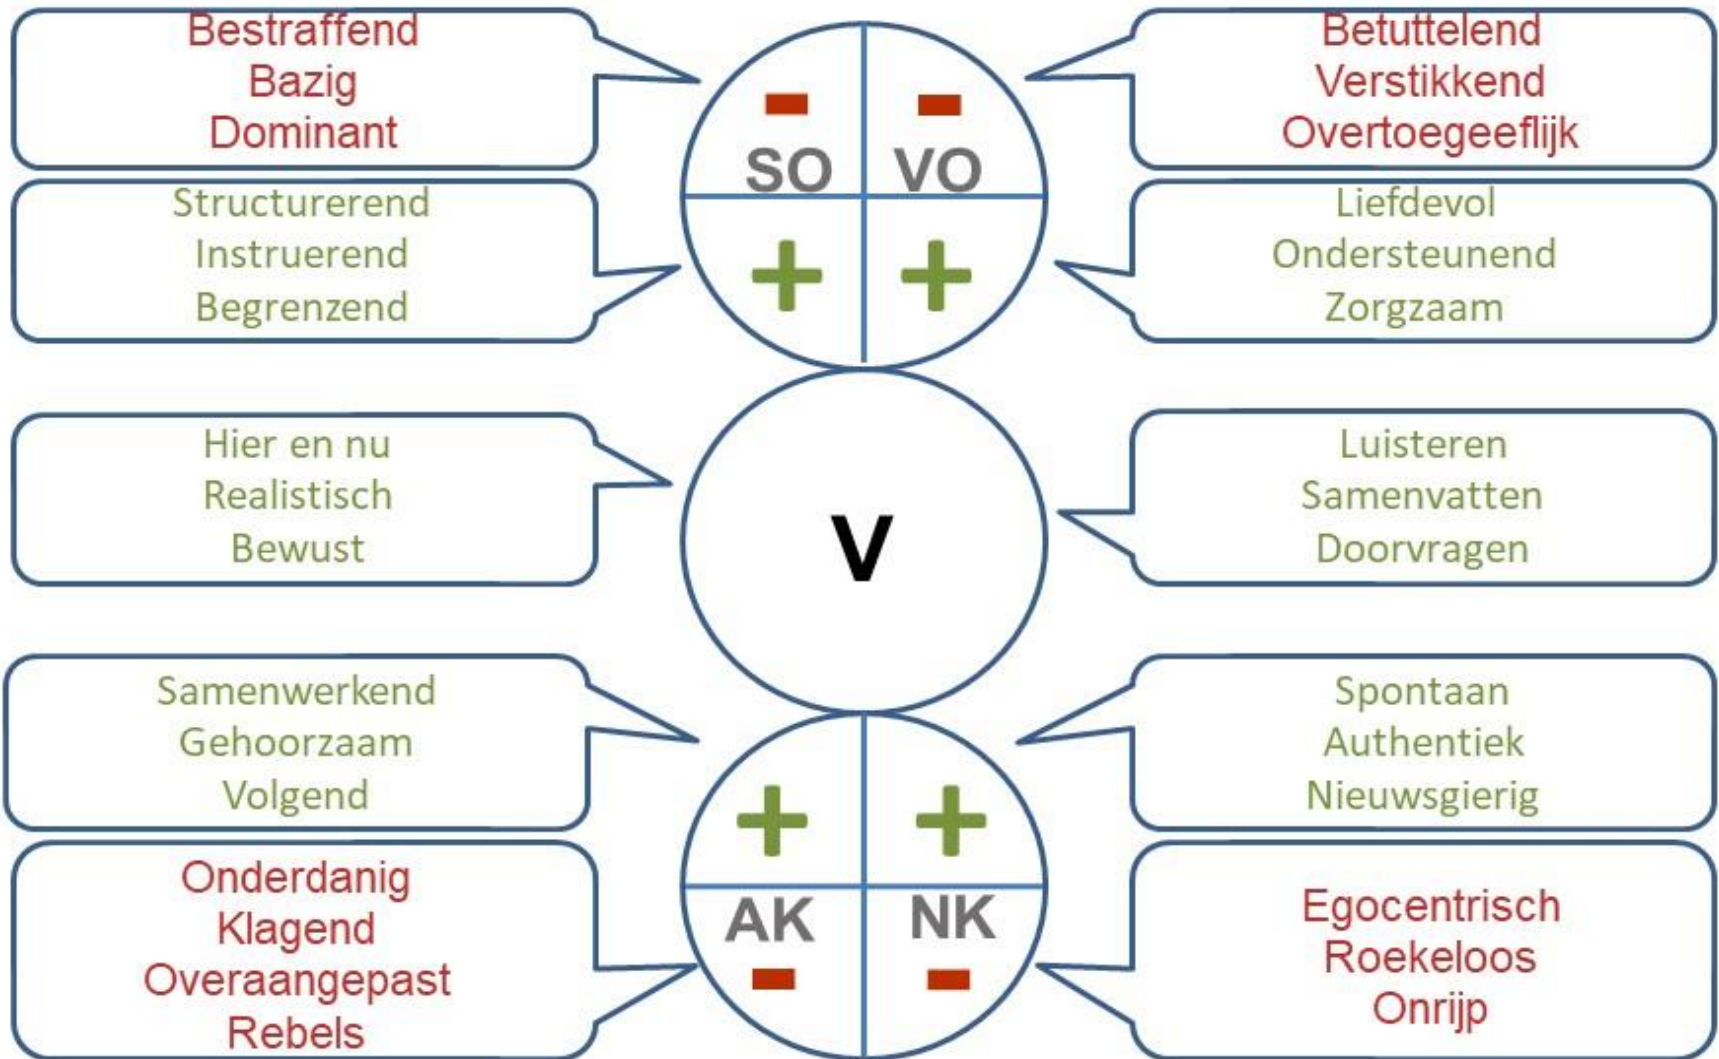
Bestraffend
Bazig
Dominant

−    −
SO    VO
+    +

Betuttelend
Verstikkend
Overtoegeeflijk

Structurerend
Instruerend
Begrenzend

Liefdevol
Ondersteunend
Zorgzaam

Hier en nu
Realistisch
Bewust

V

Luisteren
Samenvatten
Doorvragen

Samenwerkend
Gehoorzaam
Volgend

+    +
AK    NK
−    −

Spontaan
Authentiek
Nieuwsgierig

Onderdanig
Klagend
Overaangepast
Rebels

Egocentrisch
Roekeloos
Onrijp